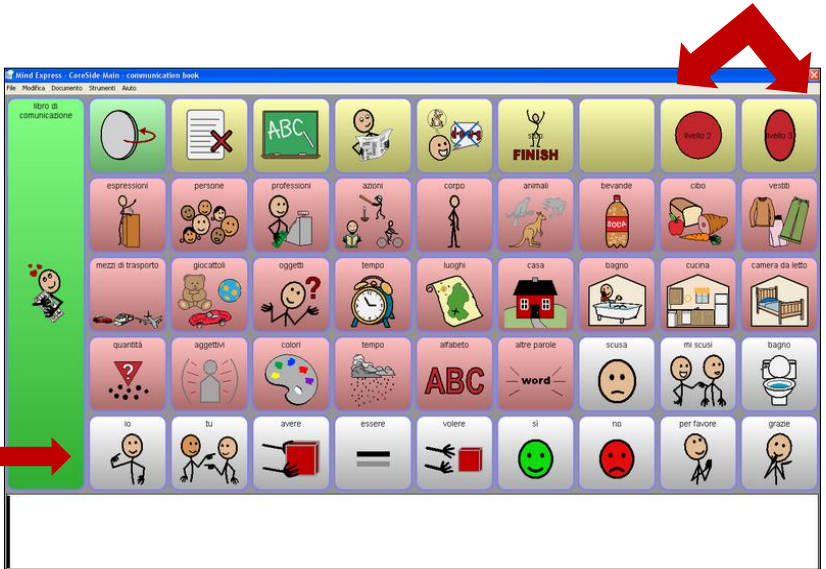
Mind Express - CoreSide-Main - communication book

File Modifica Documento Strumenti Aiuto

libro di comunicazione

ABC

stop FINISH

livello 2

livello 3

espressioni

persone

professioni

azioni

corpo

animali

bevande

SODA

cibo

vestiti

mezzi di trasporto

giocattoli

oggetti

tempo

luoghi

casa

bagno

cucina

camera da letto

quantità

aggettivi

colori

tempo

alfabeto

ABC

altre parole

word

scusa

mi scusi

bagno

io

tu

avere

essere

volere

sì

no

per favore

grazie